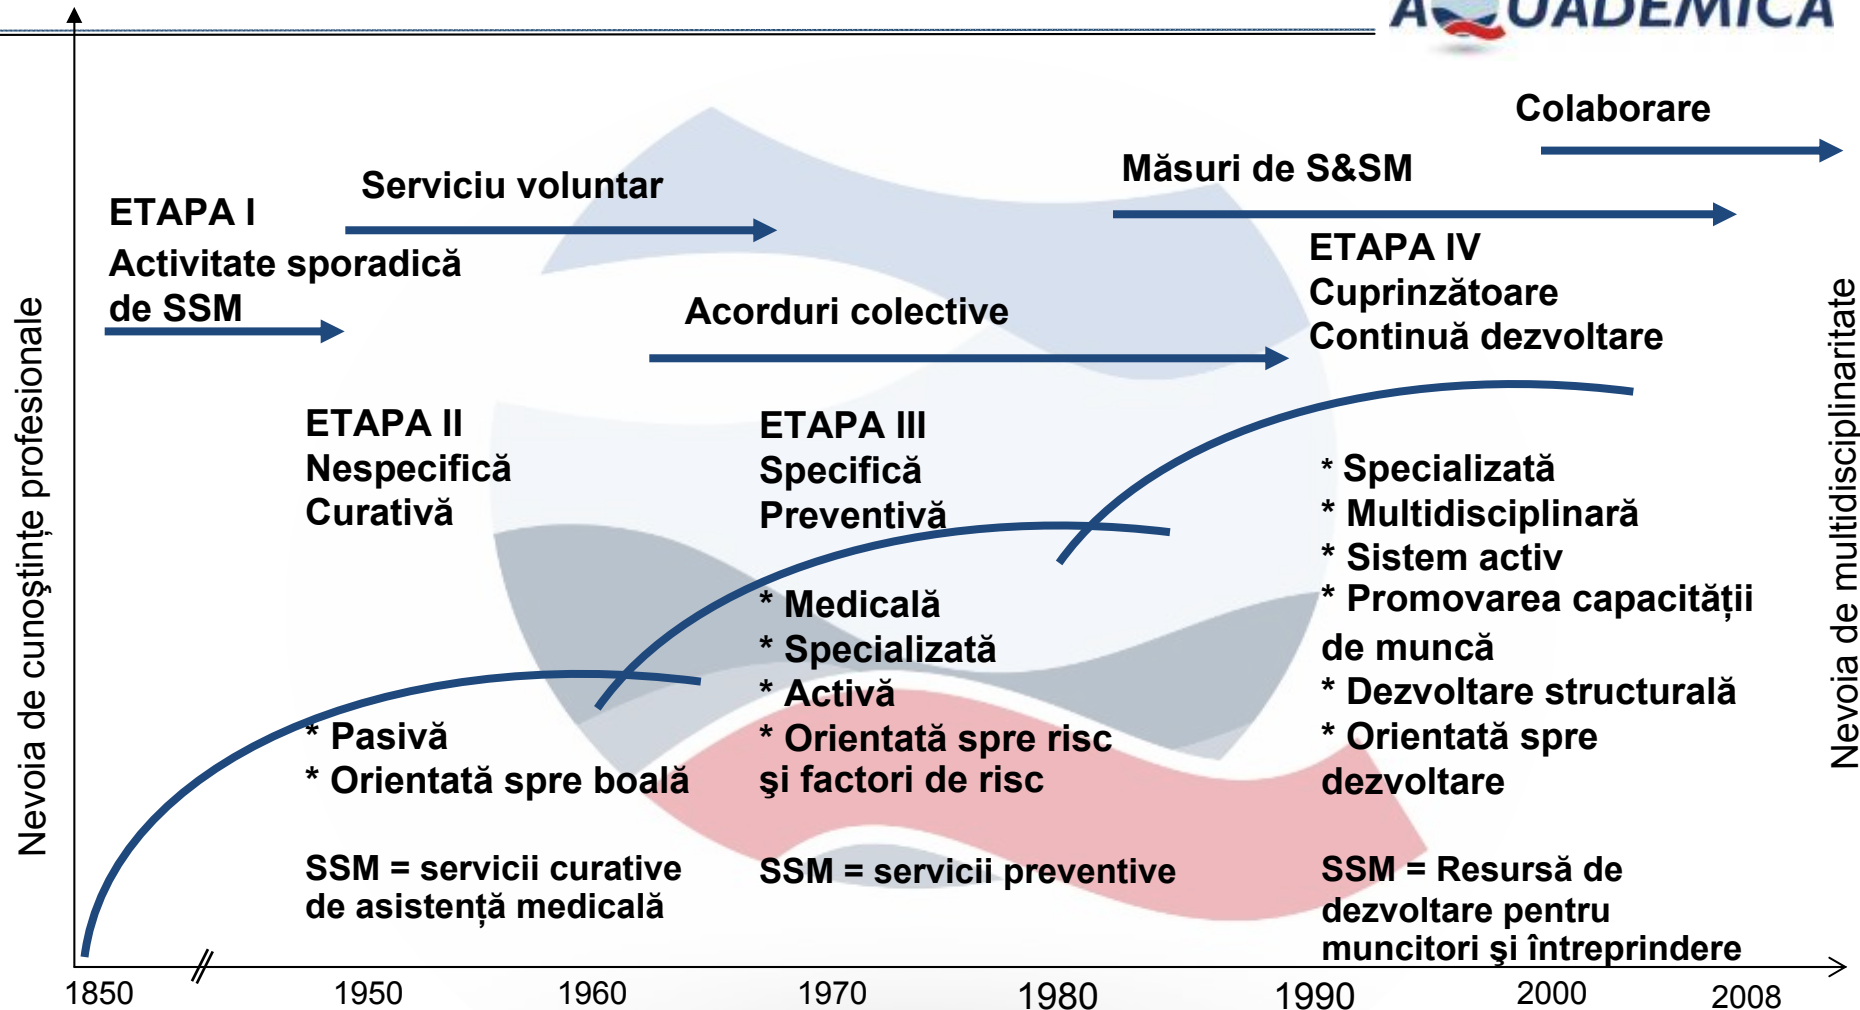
A UADEMICA

Colaborare

Măsuri de S&SM

Serviciu voluntar

ETAPA I
Activitate sporadică de SSM

Acorduri colective

ETAPA IV
Cuprinzătoare
Continuă dezvoltare

ETAPA II
Nespecifică
Curativă

ETAPA III
Specifică
Preventivă

* Specializată
* Multidisciplinară
* Sistem activ
* Promovarea capacității de muncă
* Dezvoltare structurală
* Orientată spre dezvoltare

* Medicală
* Specializată
* Activă
* Orientată spre risc și factori de risc

* Pasivă
* Orientată spre boală

SSM = servicii curative de asistență medicală

SSM = servicii preventive

SSM = Resursă de dezvoltare pentru muncitori și întreprindere

Nevoia de cunoștințe profesionale

Nevoia de multidisciplinaritate

1850 1950 1960 1970 1980 1990 2000 2008